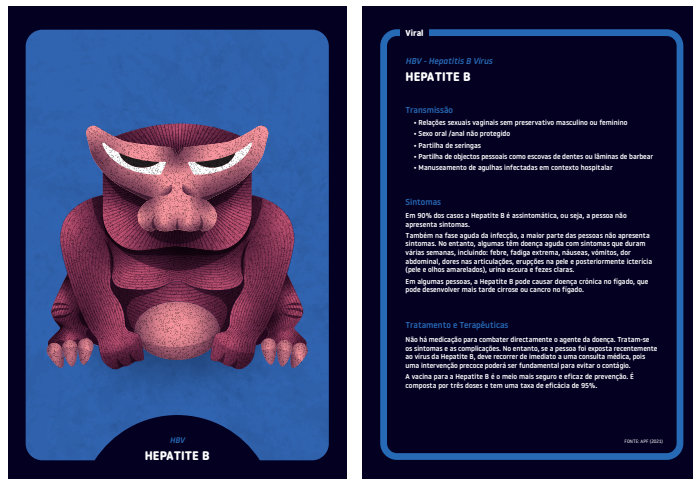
HBV
HEPATITE B

Viral

HBV - Hepatitis B Virus
HEPATITE B

Transmissão
• Relações sexuais vaginais sem preservativo masculino ou feminino
• Sexo oral /anal não protegido
• Partilha de seringas
• Partilha de objectos pessoais como escovas de dentes ou lâminas de barbear
• Manuseamento de agulhas infectadas em contexto hospitalar

Sintomas
Em 90% dos casos a Hepatite B é assintomática, ou seja, a pessoa não apresenta sintomas.
Também na fase aguda da infecção, a maior parte das pessoas não apresenta sintomas. No entanto, algumas têm doença aguda com sintomas que duram várias semanas, incluindo: febre, fadiga extrema, náuseas, vómitos, dor abdominal, dores nas articulações, erupções na pele e posteriormente icterícia (pele e olhos amarelados), urina escura e fezes claras.
Em algumas pessoas, a Hepatite B pode causar doença crónica no fígado, que pode desenvolver mais tarde cirrose ou cancro no fígado.

Tratamento e Terapêuticas
Não há medicação para combater directamente o agente da doença. Tratam-se os sintomas e as complicações. No entanto, se a pessoa foi exposta recentemente ao vírus da Hepatite B, deve recorrer de imediato a uma consulta médica, pois uma intervenção precoce poderá ser fundamental para evitar o contágio.
A vacina para a Hepatite B é o meio mais seguro e eficaz de prevenção. É composta por três doses e tem uma taxa de eficácia de 95%.

FONTE: APF (2021)